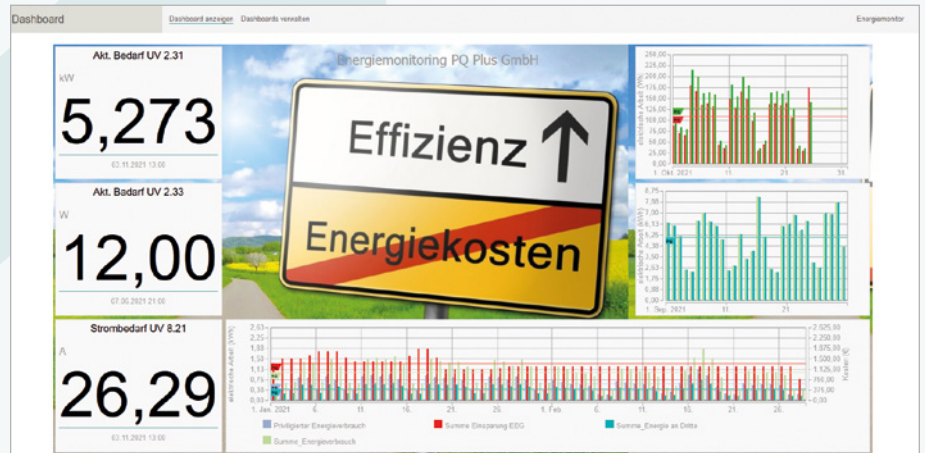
Dashboard

Dashboard anzeigen Dashboards verwalten

Energiemonitor

Akt. Bedarf UV 2.31

kW

5,273

03.11.2021 13:00

Akt. Bedarf UV 2.33

W

12,00

07.09.2021 21:00

Strombedarf UV 8.21

A

26,29

03.11.2021 13:00

Energiemonitoring PQ Plus GmbH

Effizienz

Energiekosten

250,00
225,00
200,00
175,00
150,00
125,00
100,00
75,00
50,00
25,00
0,00

elektrische Arbeit (Wh)

1. Okt. 2021 11. 21. 31.

8,75
7,50
6,25
5,00
3,75
2,50
1,25
0,00

elektrische Arbeit (kWh)

1. Sep. 2021 11. 21.

2,63
2,25
1,88
1,50
1,13
0,75
0,38
0,00

elektrische Arbeit (kWh)

1. Jan. 2021 6. 11. 16. 21. 26. 1. Feb 6. 11. 16. 21. 26.

2.625,00
2.250,00
1.875,00
1.500,00
1.125,00
750,00
375,00
0,00

Kosten (€)

Privilegierter Energieverbrauch
Summe Einspeisung EEG
Summe_Energie an Dritte
Summe_Energieverbrauch